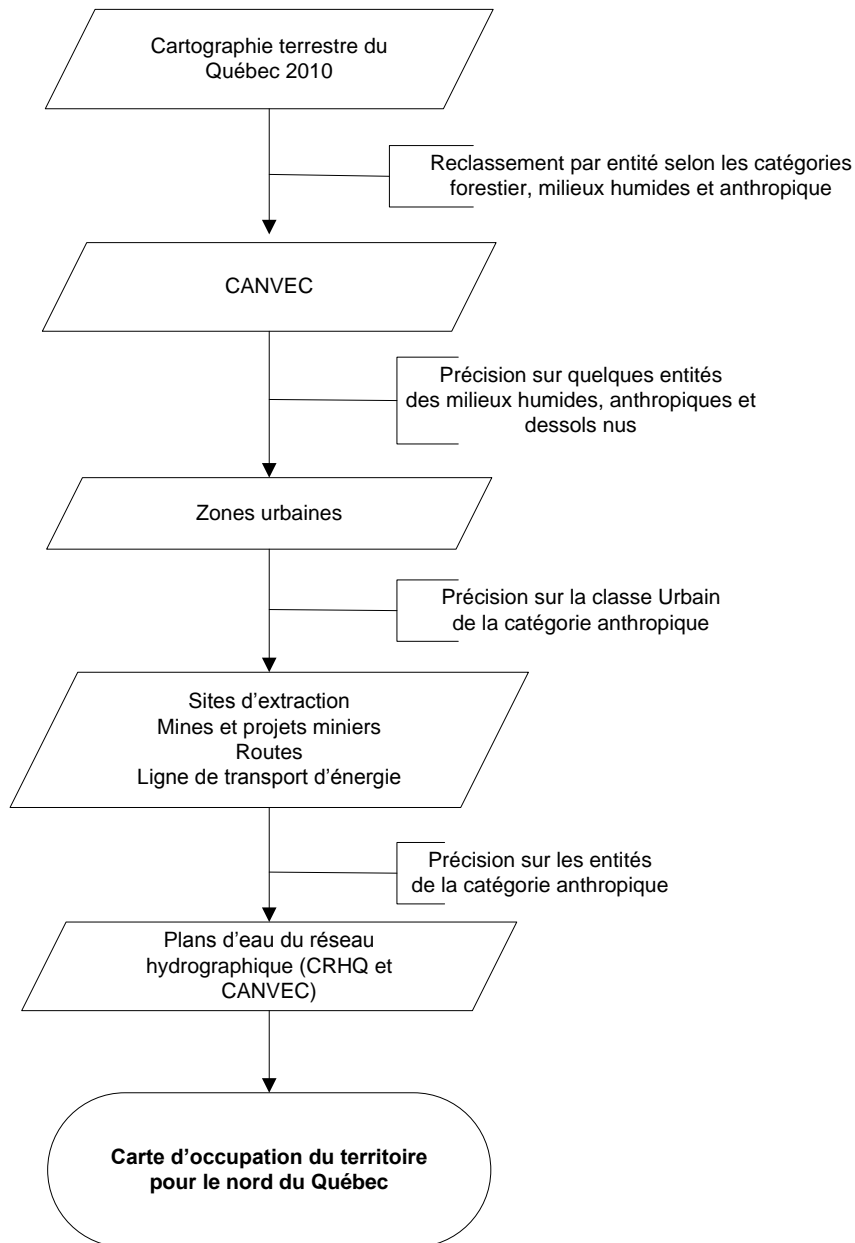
Cartographie terrestre du Québec 2010

Reclassement par entité selon les catégories forestier, milieux humides et anthropique

CANVEC

Précision sur quelques entités des milieux humides, anthropiques et dessols nus

Zones urbaines

Précision sur la classe Urbain de la catégorie anthropique

Sites d'extraction
Mines et projets miniers
Routes
Ligne de transport d'énergie

Précision sur les entités de la catégorie anthropique

Plans d'eau du réseau hydrographique (CRHQ et CANVEC)

**Carte d'occupation du territoire pour le nord du Québec**